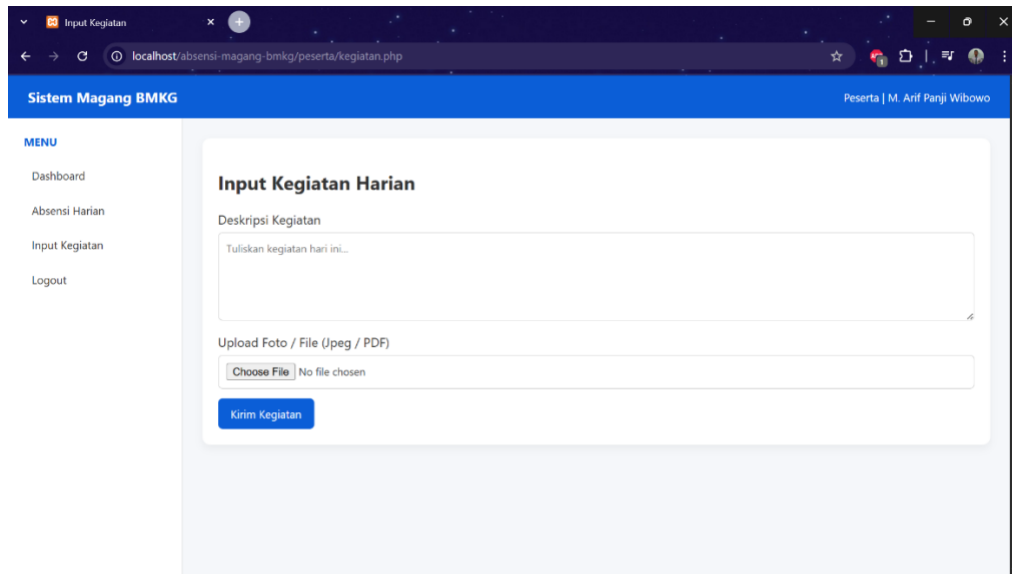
Input Kegiatan

localhost/absensi-magang-bmkg/peserta/kegiatan.php

Sistem Magang BMKG

Peserta | M. Arif Panji Wibowo

MENU

Dashboard

Absensi Harian

Input Kegiatan

Logout

Input Kegiatan Harian

Deskripsi Kegiatan

Tuliskan kegiatan hari ini...

Upload Foto / File (Jpeg / PDF)

Choose File No file chosen

Kirim Kegiatan